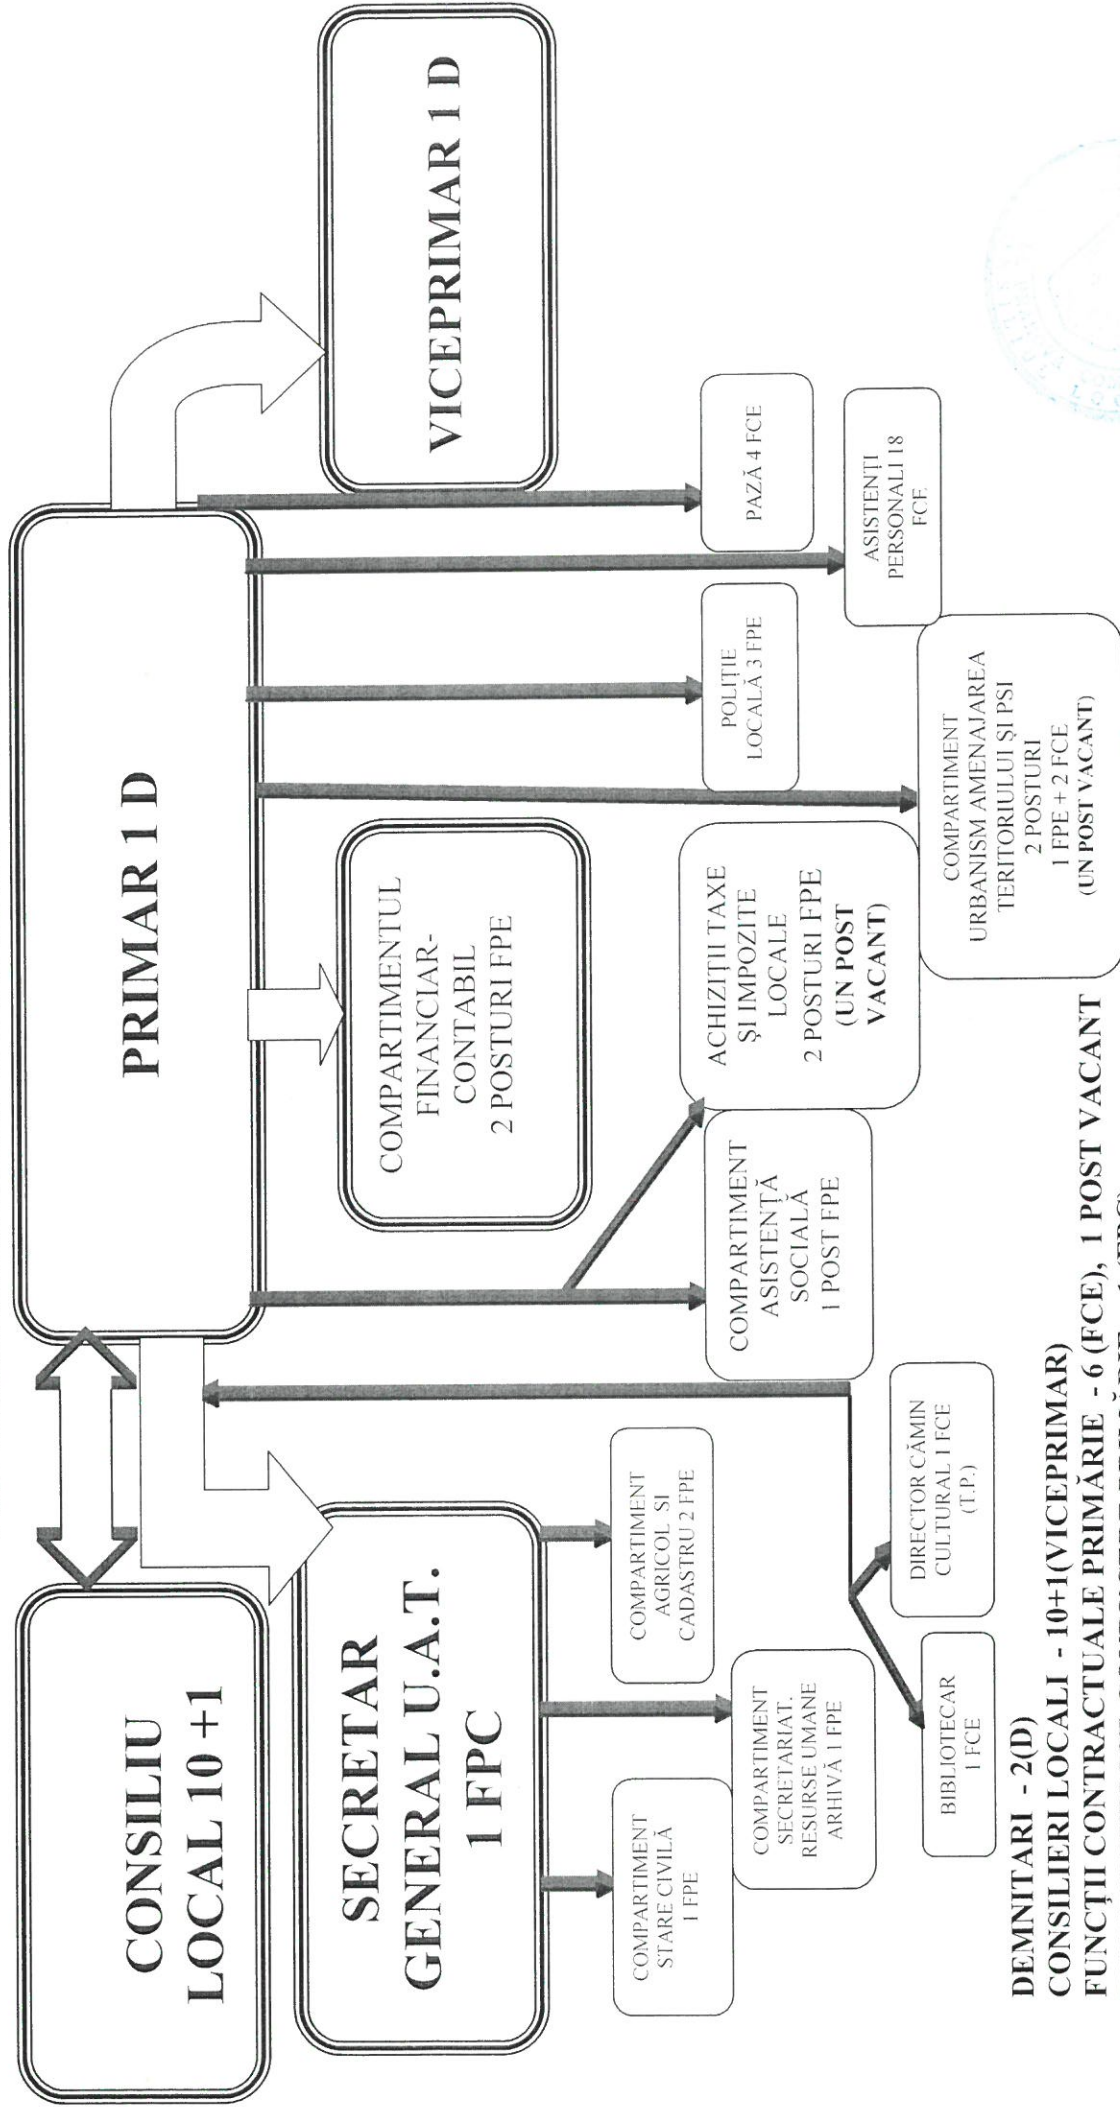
CONSILIU LOCAL 10 +1

PRIMAR 1 D

VICEPRIMAR 1 D

SECRETAR GENERAL U.A.T. 1 FPC

COMPARTIMENTUL FINANCIAR-CONTABIL 2 POSTURI FPE

COMPARTIMENT STARE CIVILĂ 1 FPE

COMPARTIMENT SECRETARIAT. RESURSE UMANE ARHIVĂ 1 FPE

COMPARTIMENT AGRICOL ȘI CADASTRU 2 FPE

BIBLIOTECAR 1 FCE

DIRECTOR CĂMIN CULTURAL 1 FCE (T.P.)

COMPARTIMENT ASISTENȚĂ SOCIALĂ 1 POST FPE

ACHIZIȚII TAXE ȘI IMPOZITE LOCALE 2 POSTURI FPE (UN POST VACANT)

COMPARTIMENT URBANISM AMENAJAREA TERITORIULUI ȘI PSI 2 POSTURI 1 FPE + 2 FCE (UN POST VACANT)

POLIȚIE LOCALĂ 3 FPE

ASISTENȚI PERSONALI 18 FCE

PAZĂ 4 FCE

DEMNITARI - 2(D)
CONSILIERI LOCALI - 10+1(VICEPRIMAR)
FUNCȚII CONTRACTUALE PRIMĂRIE - 6 (FCE), 1 POST VACANT
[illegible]